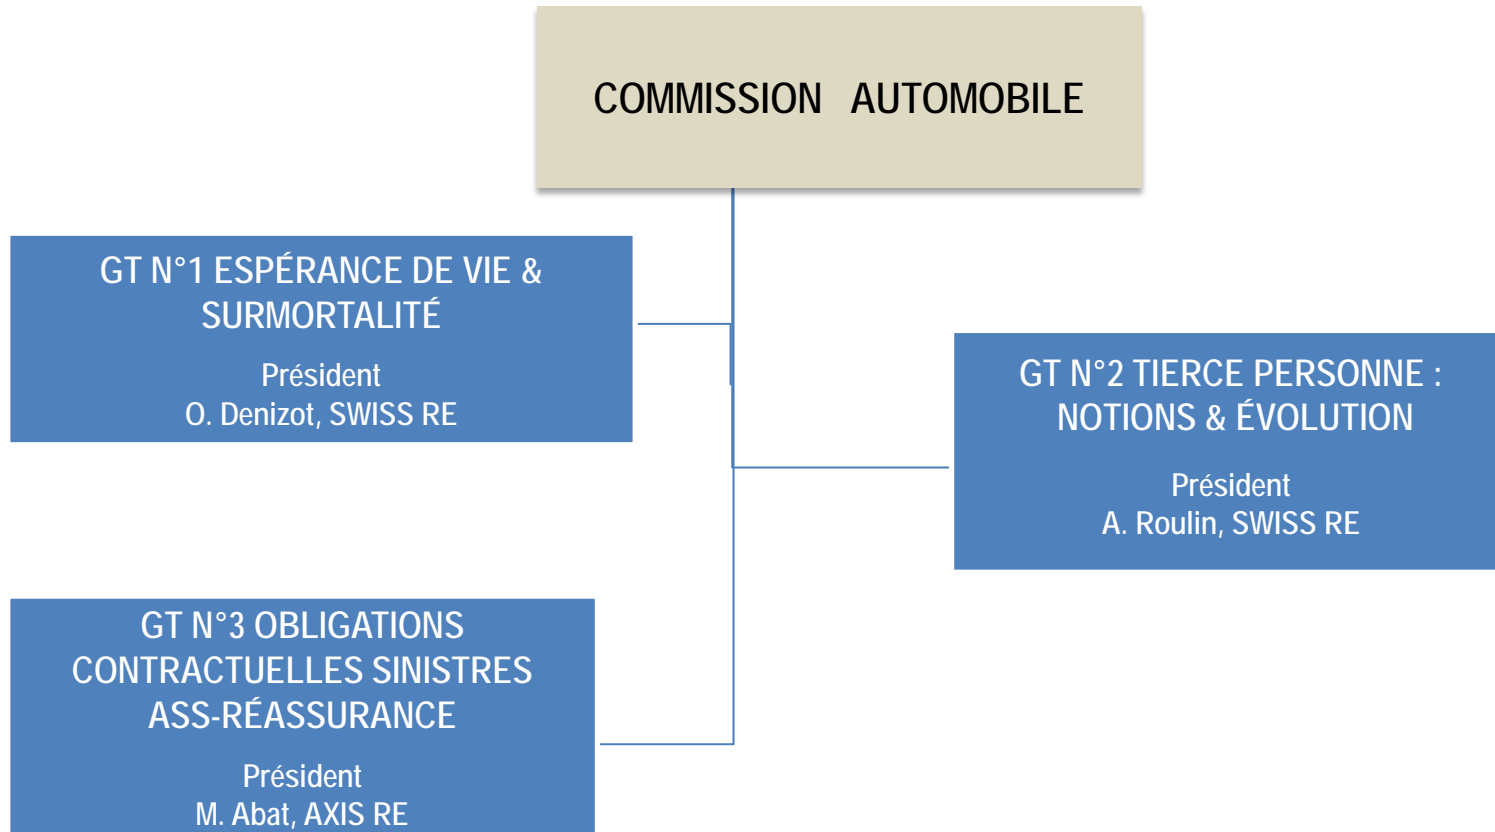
COMMISSION AUTOMOBILE

GT N°1 ESPÉRANCE DE VIE & SURMORTALITÉ

Président
O. Denizot, SWISS RE

GT N°2 TIERCE PERSONNE : NOTIONS & ÉVOLUTION

Président
A. Roulin, SWISS RE

GT N°3 OBLIGATIONS CONTRACTUELLES SINISTRES ASS-RÉASSURANCE

Président
M. Abat, AXIS RE